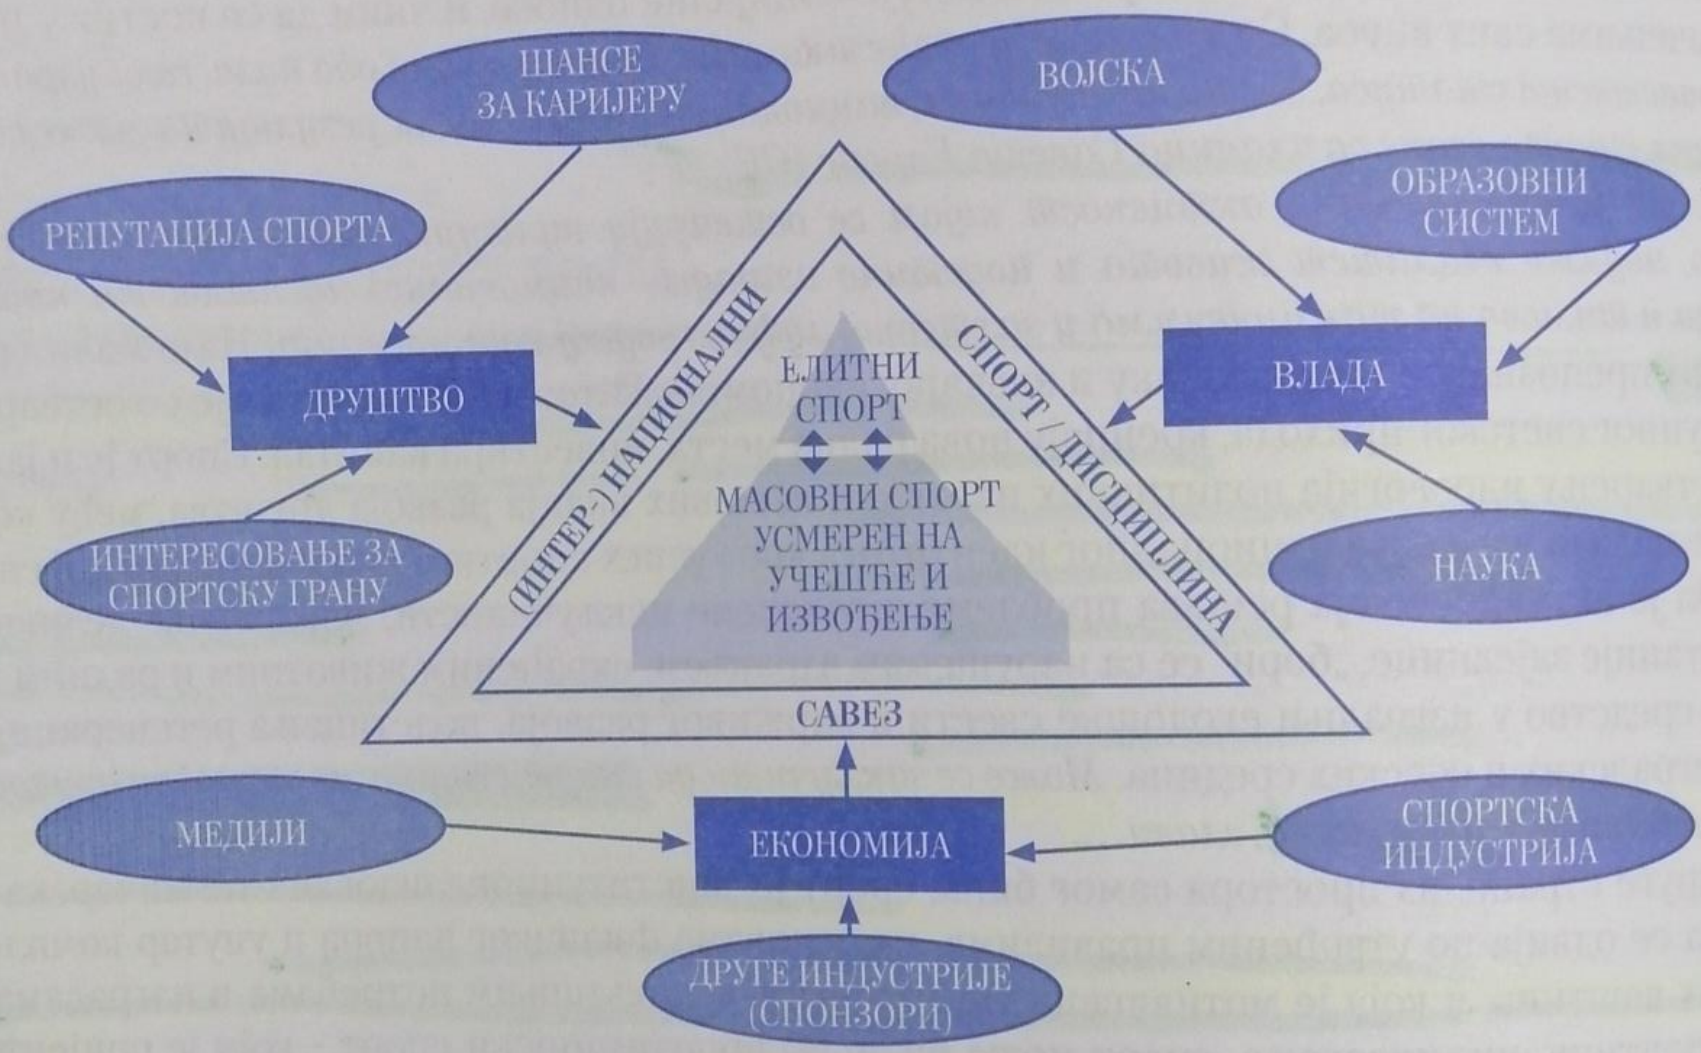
ШАНСЕ ЗА КАРИЈЕРУ

ВОЈСКА

РЕПУТАЦИЈА СПОРТА

ОБРАЗОВНИ СИСТЕМ

ДРУШТВО

ВЛАДА

(ИНТЕР-) НАЦИОНАЛНИ

СПОРТ / ДИСЦИПЛИНА

ЕЛИТНИ СПОРТ

МАСОВНИ СПОРТ УСМЕРЕН НА УЧЕШЋЕ И ИЗВОЂЕЊЕ

ИНТЕРЕСОВАЊЕ ЗА СПОРТСКУ ГРАНУ

НАУКА

САВЕЗ

МЕДИЈИ

ЕКОНОМИЈА

СПОРТСКА ИНДУСТРИЈА

ДРУГЕ ИНДУСТРИЈЕ (СПОНЗОРИ)